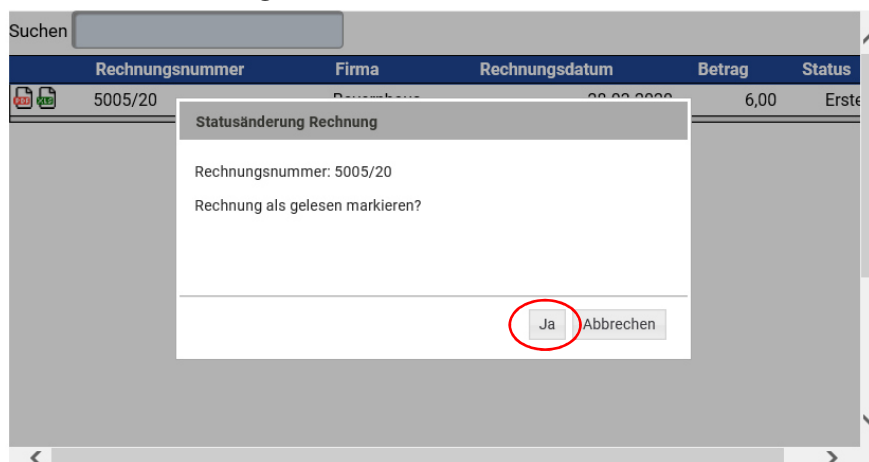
Suchen

| | Rechnungsnummer | Firma | Rechnungsdatum | Betrag | Status |
|---|---|---|---|---|---|
| | 5005/20 | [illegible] | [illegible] | 6,00 | Erste |

Statusänderung Rechnung

Rechnungsnummer: 5005/20

Rechnung als gelesen markieren?

Ja Abbrechen